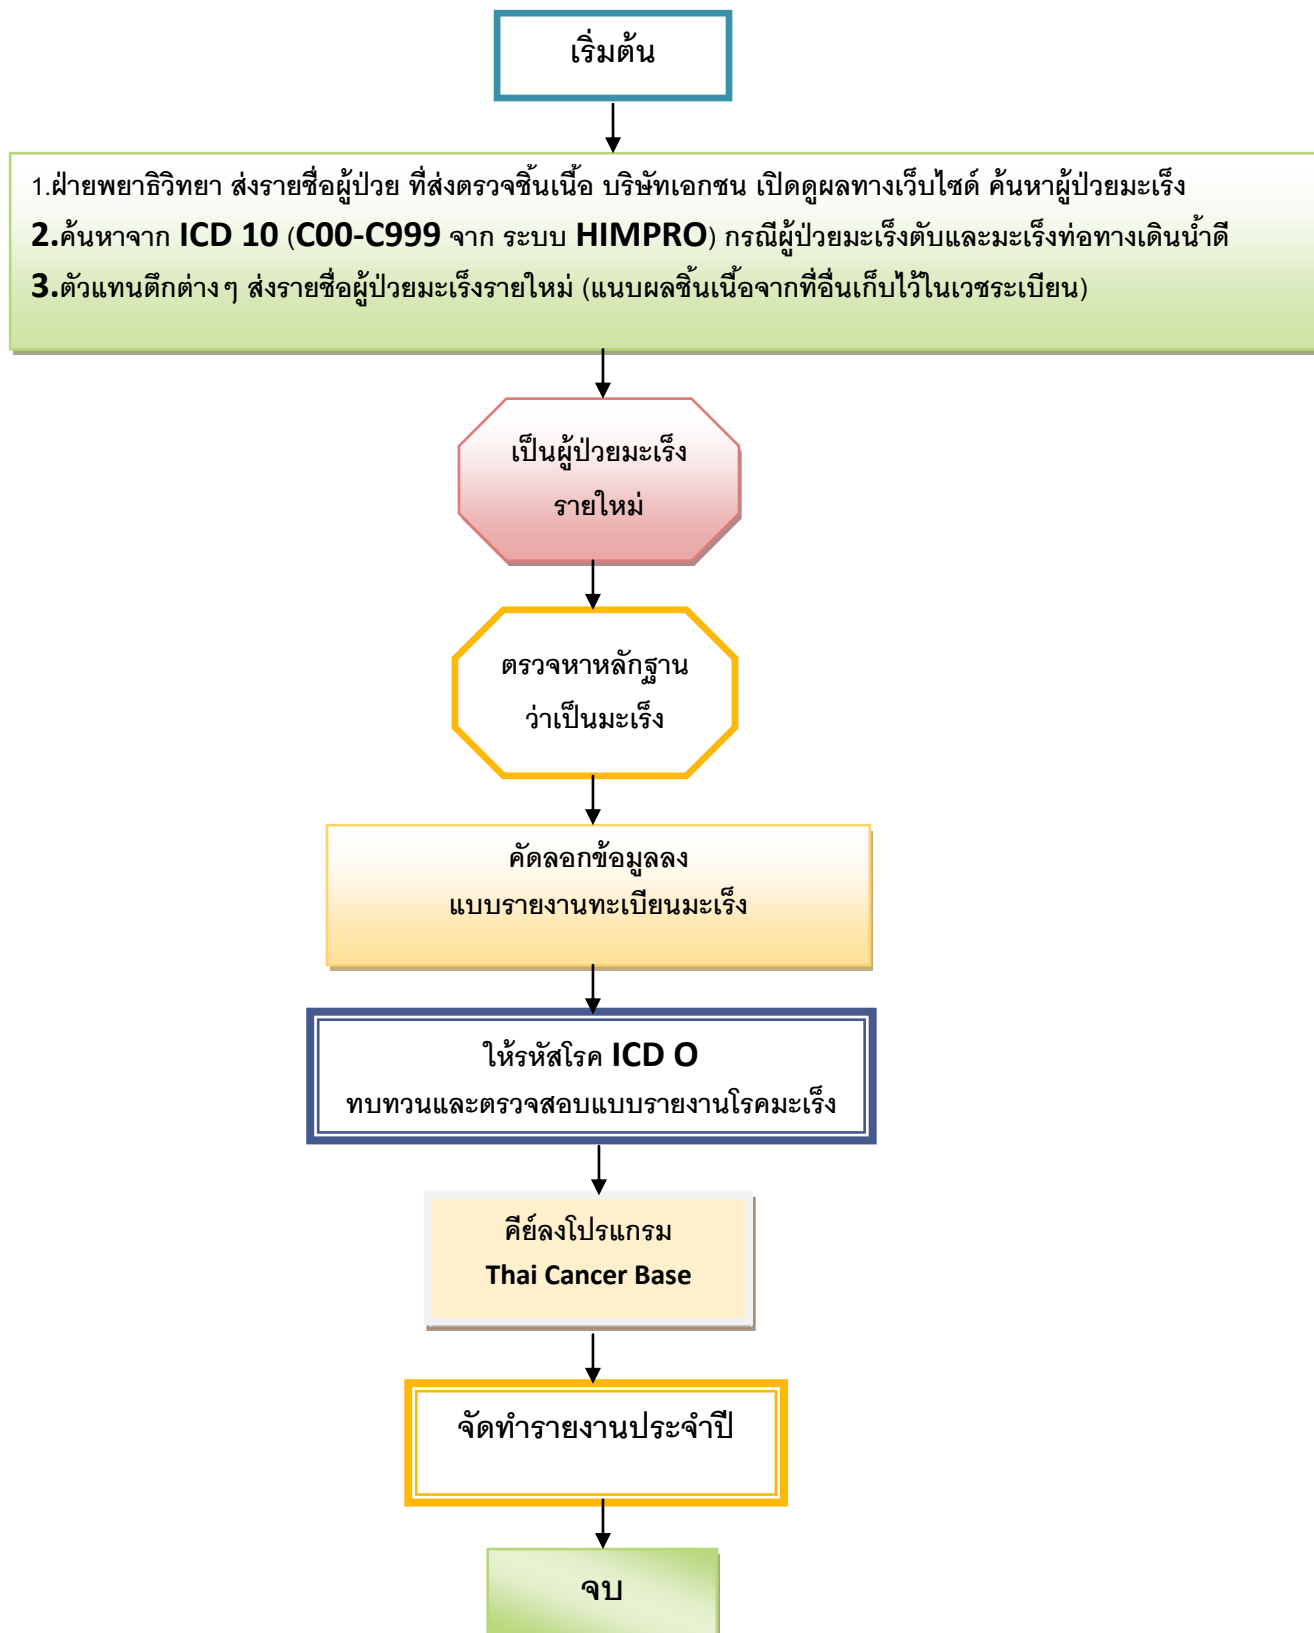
เริ่มต้น

1.ฝ่ายพยาธิวิทยา ส่งรายชื่อผู้ป่วย ที่ส่งตรวจชิ้นเนื้อ บริษัทเอกชน เปิดดูผลทางเว็บไซต์ ค้นหาผู้ป่วยมะเร็ง
2.ค้นหาจาก ICD 10 (C00-C999 จาก ระบบ HIMPRO) กรณีผู้ป่วยมะเร็งตับและมะเร็งท่อทางเดินน้ำดี
3.ตัวแทนตึกต่างๆ ส่งรายชื่อผู้ป่วยมะเร็งรายใหม่ (แนบผลชิ้นเนื้อจากที่อื่นเก็บไว้ในเวชระเบียน)

เป็นผู้ป่วยมะเร็ง
รายใหม่

ตรวจหาหลักฐาน
ว่าเป็นมะเร็ง

คัดลอกข้อมูลลง
แบบรายงานทะเบียนมะเร็ง

ให้รหัสโรค ICD O
ทบทวนและตรวจสอบแบบรายงานโรคมะเร็ง

คีย์ลงโปรแกรม
Thai Cancer Base

จัดทำรายงานประจำปี

จบ